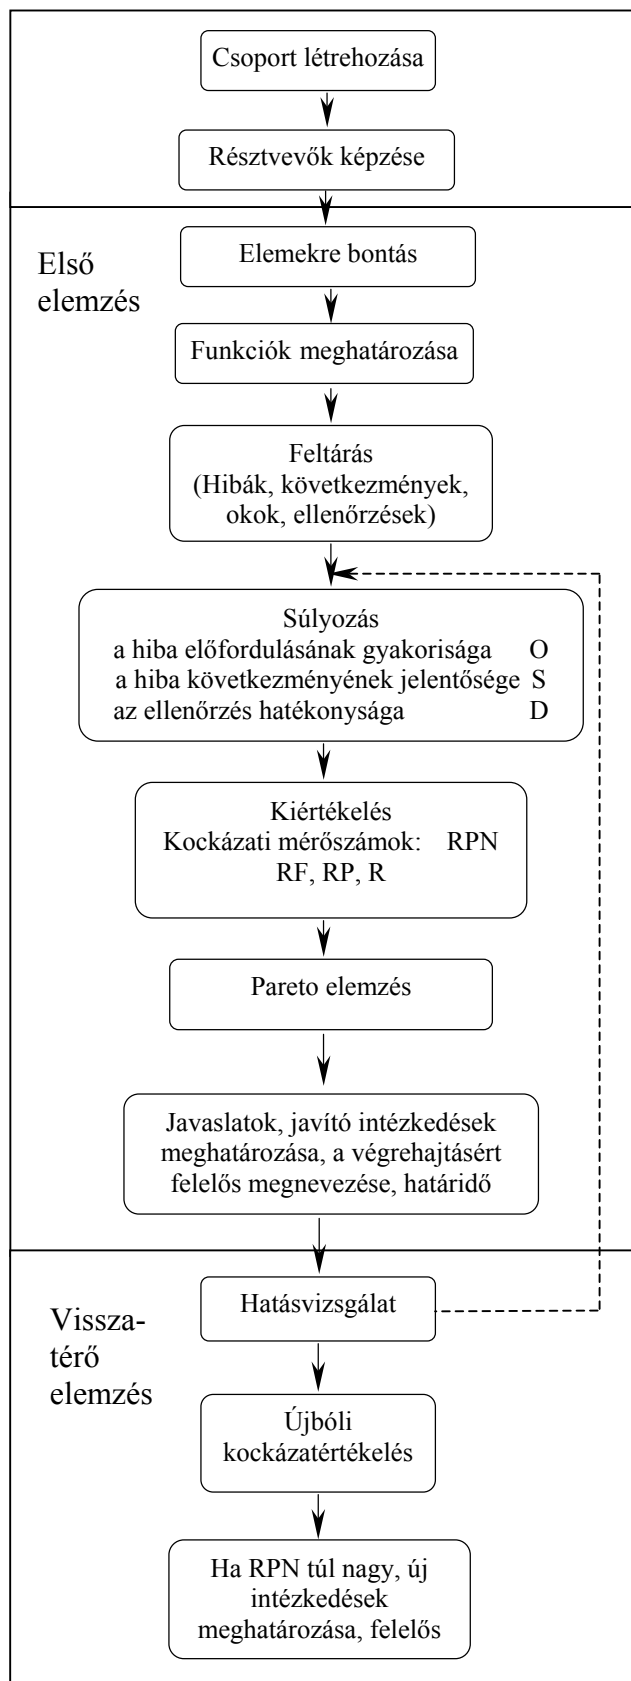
Csoport létrehozása

Résztvevők képzése

Első elemzés

Elemekre bontás

Funkciók meghatározása

Feltárás
(Hibák, következmények, okok, ellenőrzések)

Súlyozás
a hiba előfordulásának gyakorisága O
a hiba következményének jelentősége S
az ellenőrzés hatékonysága D

Kiértékelés
Kockázati mérőszámok: RPN
RF, RP, R

Pareto elemzés

Javaslatok, javító intézkedések meghatározása, a végrehajtásért felelős megnevezése, határidő

Visszatérő elemzés

Hatásvizsgálat

Újbóli kockázatértékelés

Ha RPN túl nagy, új intézkedések meghatározása, felelős